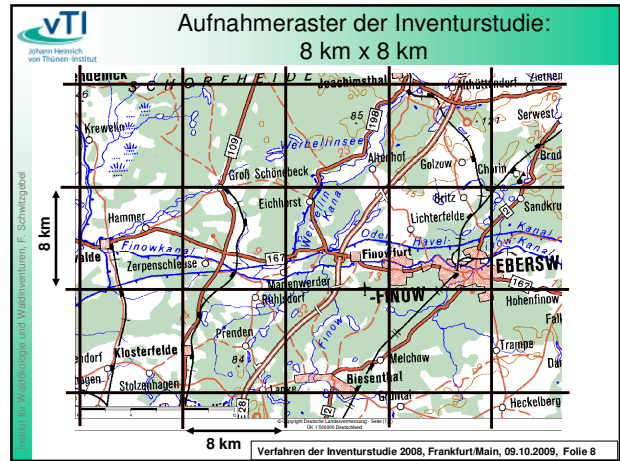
vTI
Johann Heinrich von Thünen-Institut

Aufnahmeraster der Inventurstudie:
8 km x 8 km

Institut für Waldökologie und Waldinventuren, F. Schwitzgebel

8 km

8 km

S C H O R F H E I D E
Joachimsthal
Althüttendorf
Kreweln
Werbellinsee
Groß Schönebeck
Altenhof
Golzow
Chorin
Serwest
Brodowin
Eichhorst
Britz
Lichterfelde
Sandkrug
Hammer
Finowkanal
Zerpenschleuse
Finowfurt
Oder-Havel-Kanal
EBERSWALDE
Marienwerder
Ruhlsdorf
FINOW
Hohenfinow
Prenden
Klosterfelde
Melchow
Trampe
Stolzenhagen
Biesenthal
Heckelberg
109
198
167
2
28
84
85

© Copyright Deutsche Landesvermessung - Seite (?)
UK 1:500000 Deutschland

Verfahren der Inventurstudie 2008, Frankfurt/Main, 09.10.2009, Folie 8